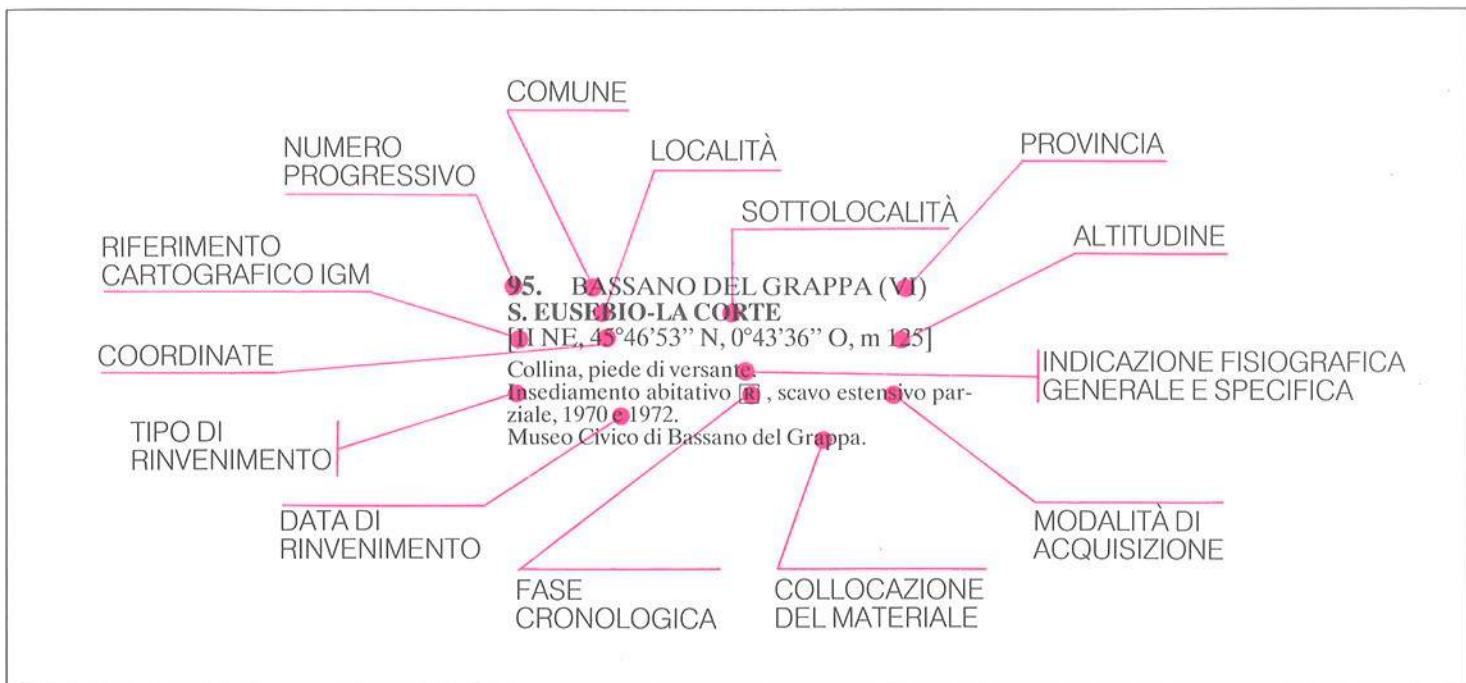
COMUNE

NUMERO PROGRESSIVO

LOCALITÀ

PROVINCIA

SOTTOLOCALITÀ

RIFERIMENTO CARTOGRAFICO IGM

ALTITUDINE

**95.** BASSANO DEL GRAPPA (VI)
**S. EUSEBIO-LA CORTE**
[II NE, 45°46'53" N, 0°43'36" O, m 125]

COORDINATE

Collina, piede di versante.
Insediamento abitativo R , scavo estensivo parziale, 1970 e 1972.
Museo Civico di Bassano del Grappa.

INDICAZIONE FISIOGRAFICA GENERALE E SPECIFICA

TIPO DI RINVENIMENTO

DATA DI RINVENIMENTO

MODALITÀ DI ACQUISIZIONE

FASE CRONOLOGICA

COLLOCAZIONE DEL MATERIALE